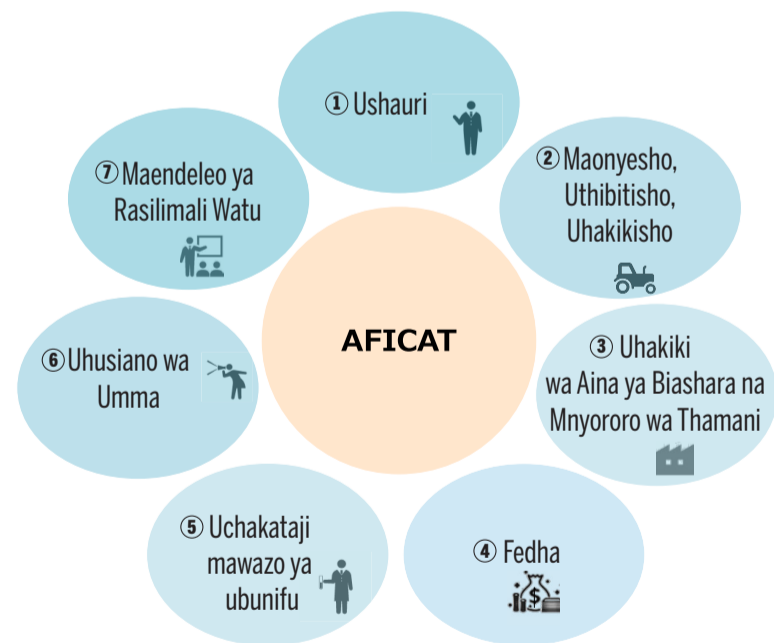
AFICAT

① Ushauri

② Maonyesho, Uthibitisho, Uhakikisho

③ Uhakiki wa Aina ya Biashara na Mnyororo wa Thamani

④ Fedha

⑤ Uchakataji mawazo ya ubunifu

⑥ Uhusiano wa Umma

⑦ Maendeleo ya Rasilimali Watu